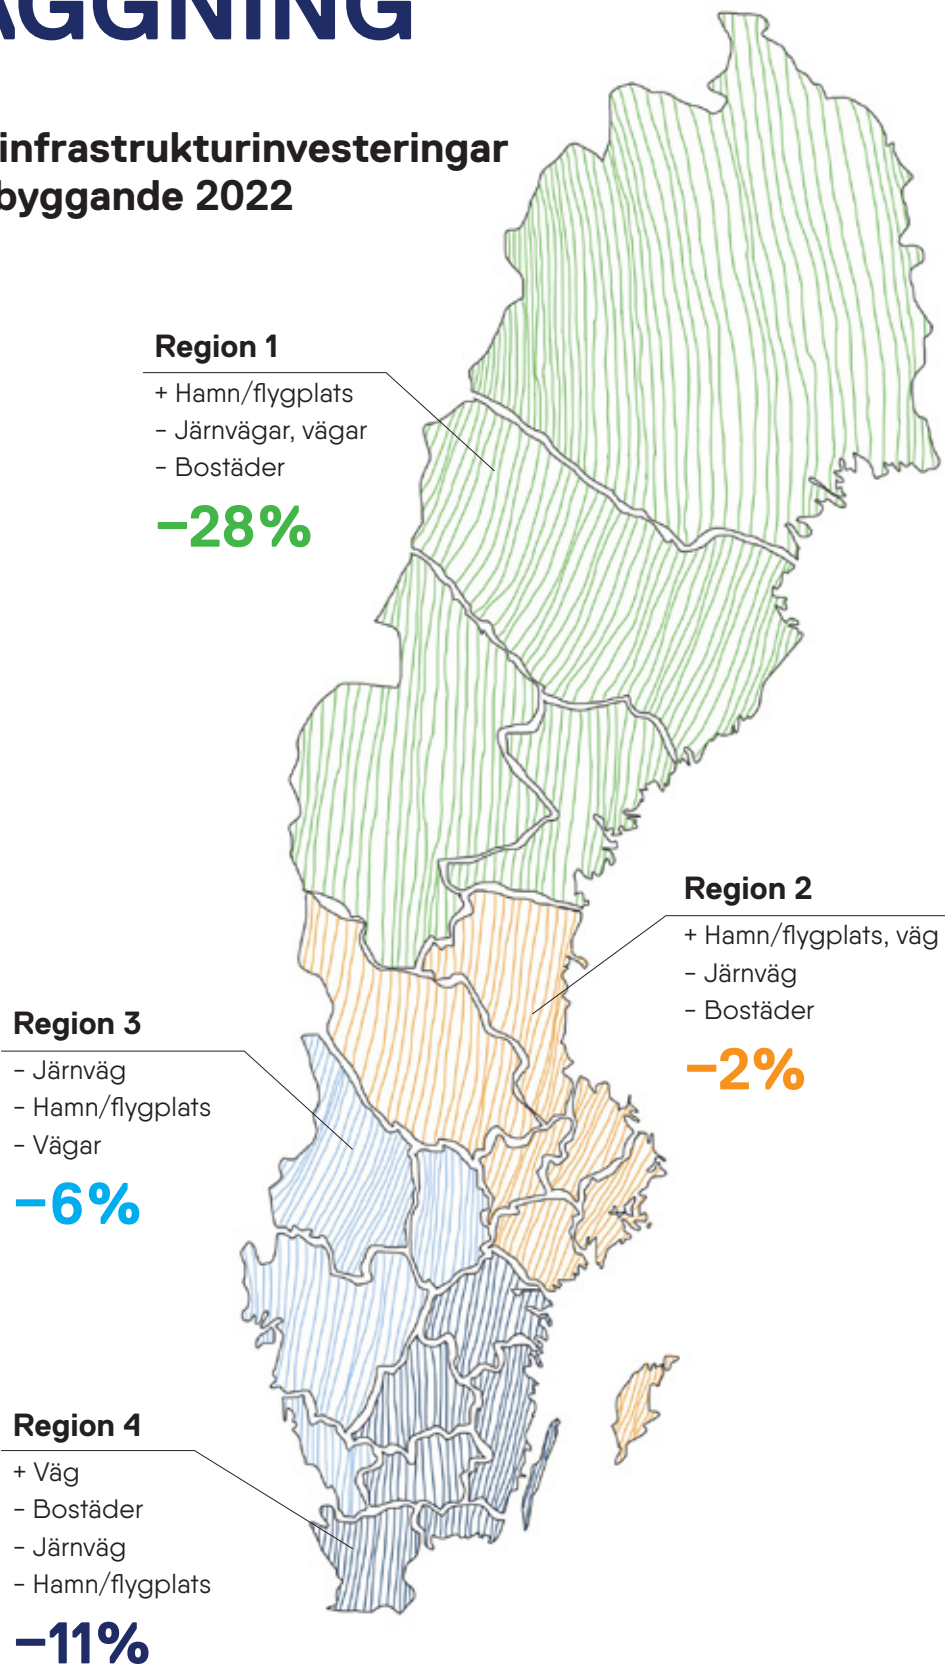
AGGNING

infrastrukturinvesteringar byggande 2022

Region 1
+ Hamn/flygplats
- Järnvägar, vägar
- Bostäder
−28%

Region 2
+ Hamn/flygplats, väg
- Järnväg
- Bostäder
−2%

Region 3
- Järnväg
- Hamn/flygplats
- Vägar
−6%

Region 4
+ Väg
- Bostäder
- Järnväg
- Hamn/flygplats
−11%